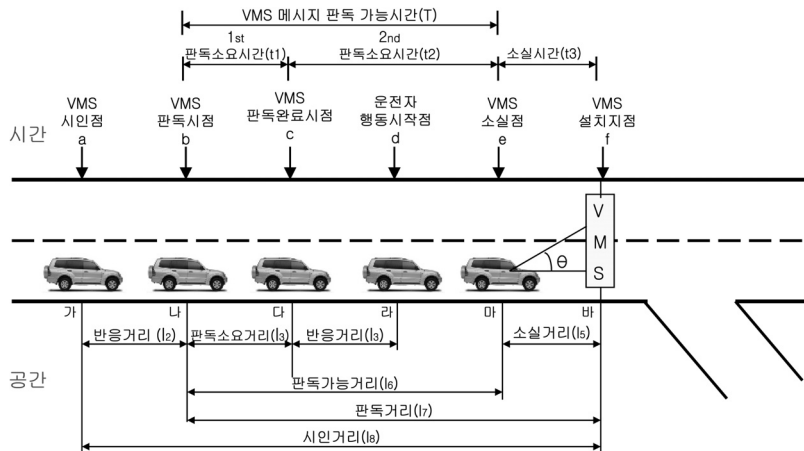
VMS 메시지 판독 가능시간(T)

1st 판독소요시간(t1)

2nd 판독소요시간(t2)

소실시간(t3)

시간

VMS 시인점 a

VMS 판독시점 b

VMS 판독완료시점 c

운전자 행동시작점 d

VMS 소실점 e

VMS 설치지점 f

V
M
S

θ

가 나 다 라 마 바

반응거리($l_2$)
판독소요거리($l_3$)
반응거리($l_3$)
소실거리($l_5$)

공간

판독가능거리($l_6$)
판독거리($l_7$)
시인거리($l_8$)